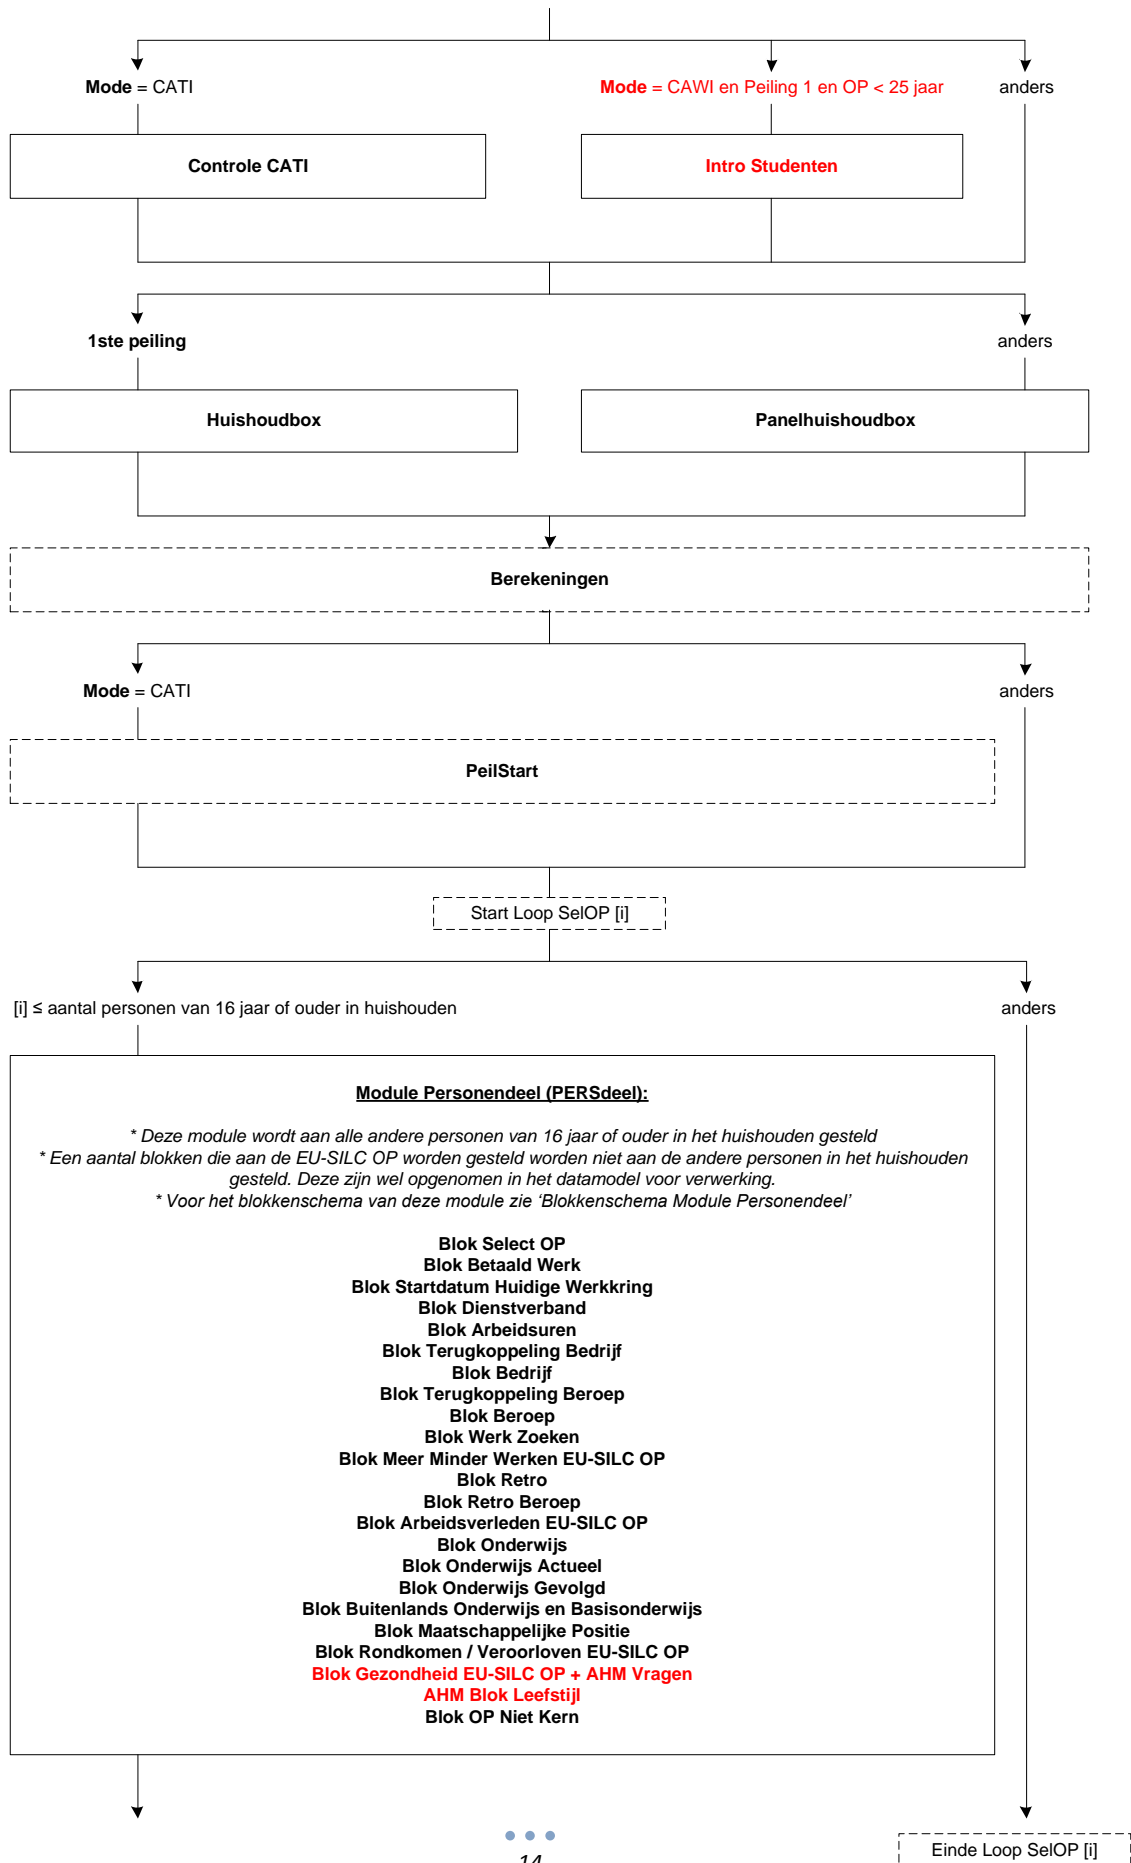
Mode = CATI

Mode = CAWI en Peiling 1 en OP < 25 jaar

anders

Controle CATI

Intro Studenten

1ste peiling

anders

Huishoudbox

Panelhuishoudbox

Berekeningen

Mode = CATI

anders

PeilStart

Start Loop SelOP [i]

[i] ≤ aantal personen van 16 jaar of ouder in huishouden

anders

Module Personendeel (PERSdeel):

* Deze module wordt aan alle andere personen van 16 jaar of ouder in het huishouden gesteld
* Een aantal blokken die aan de EU-SILC OP worden gesteld worden niet aan de andere personen in het huishouden gesteld. Deze zijn wel opgenomen in het datamodel voor verwerking.
* Voor het blokkenschema van deze module zie 'Blokkenschema Module Personendeel'

Blok Select OP
Blok Betaald Werk
Blok Startdatum Huidige Werkkring
Blok Dienstverband
Blok Arbeidsuren
Blok Terugkoppeling Bedrijf
Blok Bedrijf
Blok Terugkoppeling Beroep
Blok Beroep
Blok Werk Zoeken
Blok Meer Minder Werken EU-SILC OP
Blok Retro
Blok Retro Beroep
Blok Arbeidsverleden EU-SILC OP
Blok Onderwijs
Blok Onderwijs Actueel
Blok Onderwijs Gevolgd
Blok Buitenlands Onderwijs en Basisonderwijs
Blok Maatschappelijke Positie
Blok Rondkomen / Veroorloven EU-SILC OP
Blok Gezondheid EU-SILC OP + AHM Vragen
AHM Blok Leefstijl
Blok OP Niet Kern

Einde Loop SelOP [i]

14